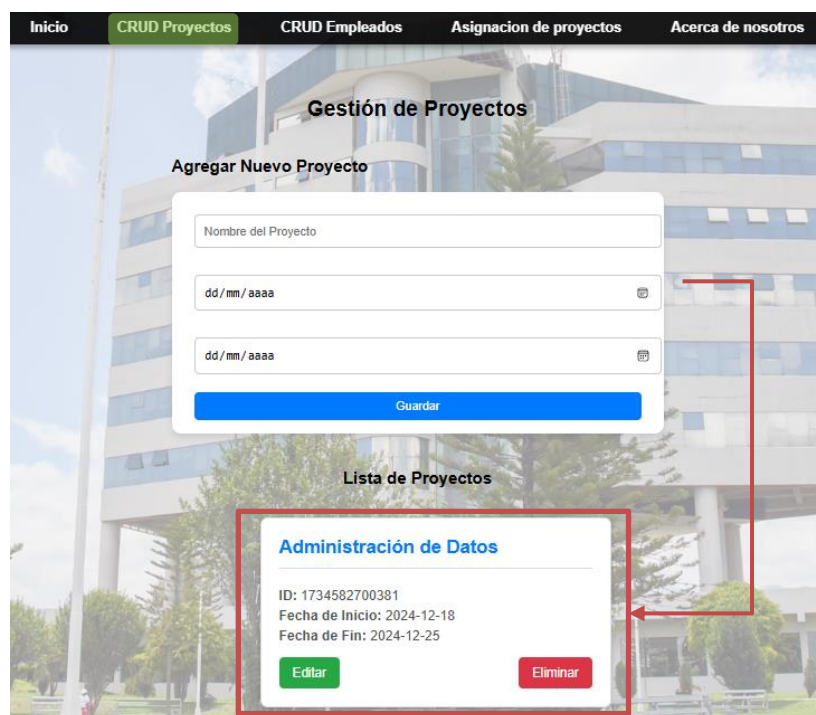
Inicio CRUD Proyectos CRUD Empleados Asignacion de proyectos Acerca de nosotros

Gestión de Proyectos

Agregar Nuevo Proyecto

Nombre del Proyecto

dd/mm/aaaa

dd/mm/aaaa

Guardar

Lista de Proyectos

Administración de Datos

ID: 1734582700381
Fecha de Inicio: 2024-12-18
Fecha de Fin: 2024-12-25

Editar

Eliminar